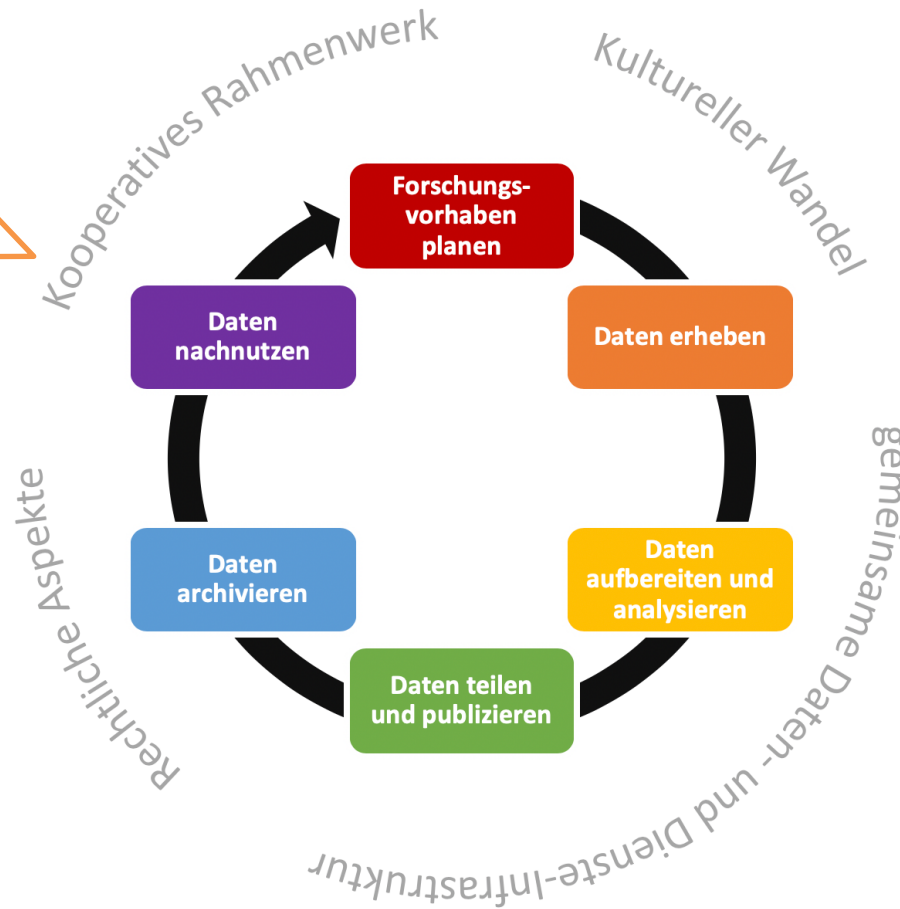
Kooperatives Rahmenwerk

Kultureller Wandel

gemeinsame Daten- und Dienste-Infrastruktur

Rechtliche Aspekte

Forschungsvorhaben planen

Daten erheben

Daten aufbereiten und analysieren

Daten teilen und publizieren

Daten archivieren

Daten nachnutzen